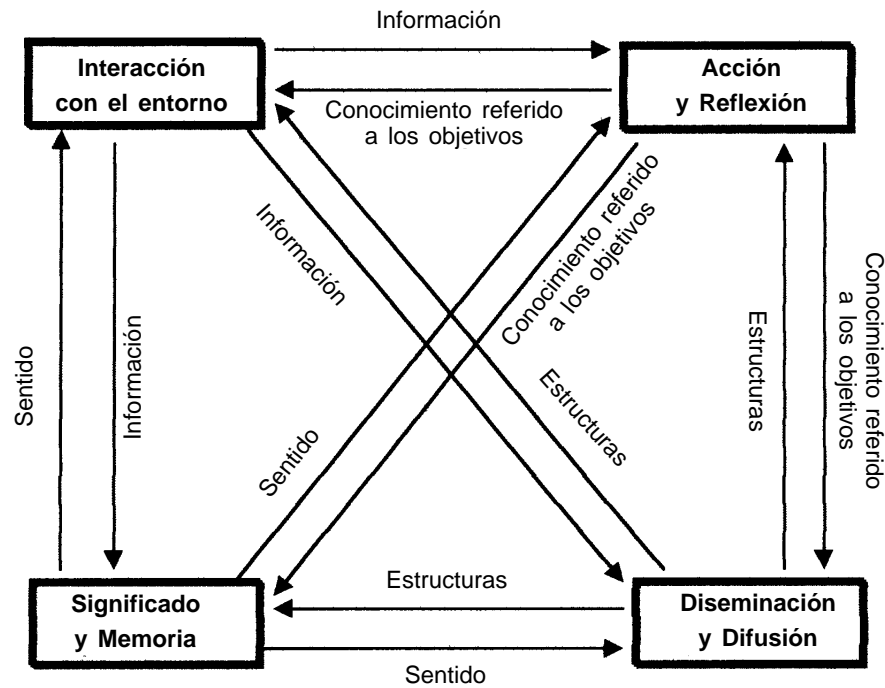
Información

Interacción con el entorno

Acción y Reflexión

Conocimiento referido a los objetivos

Información

Conocimiento referido a los objetivos

Sentido

Información

Estructuras

Conocimiento referido a los objetivos

Estructuras

Sentido

Estructuras

Significado y Memoria

Diseminación y Difusión

Sentido